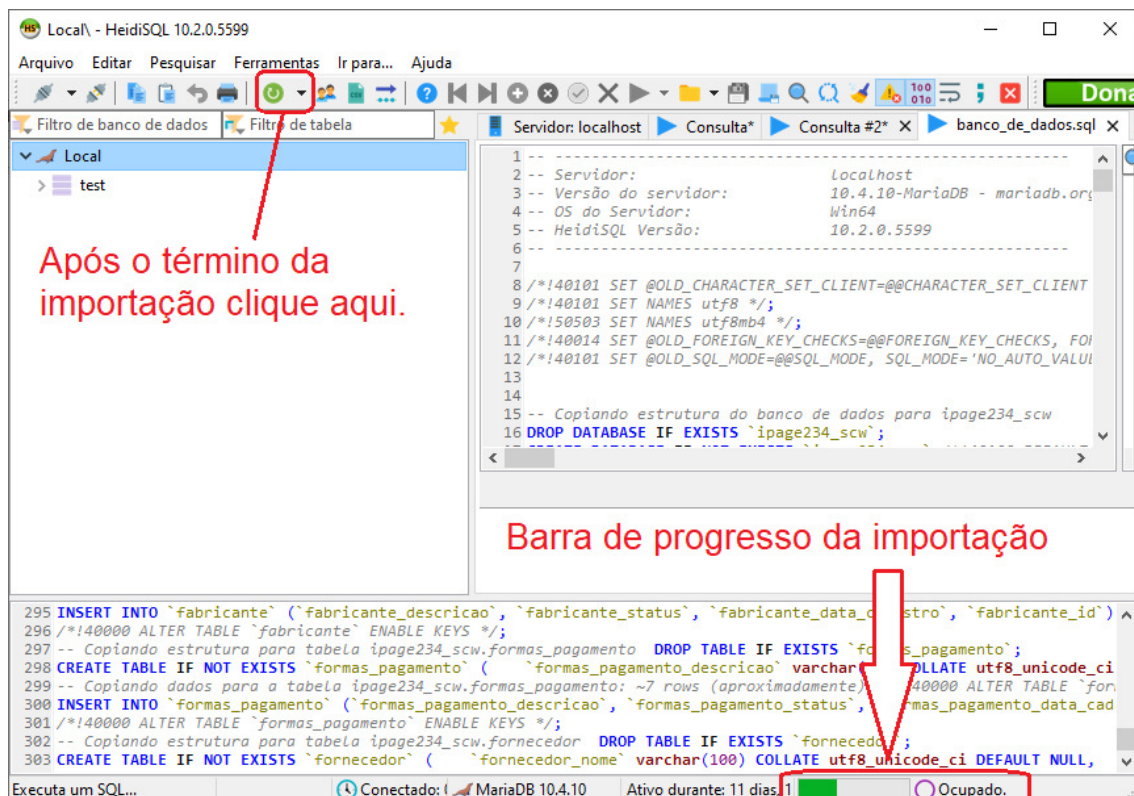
Local\ - HeidiSQL 10.2.0.5599

Arquivo Editar Pesquisar Ferramentas Ir para... Ajuda

Dona

Filtro de banco de dados Filtro de tabela

Servidor: localhost Consulta* Consulta #2* banco_de_dados.sql

Local
test

Após o término da importação clique aqui.

1 -- ------------------------------------------------------------
2 -- Servidor: localhost
3 -- Versão do servidor: 10.4.10-MariaDB - mariadb.org
4 -- OS do Servidor: Win64
5 -- HeidiSQL Versão: 10.2.0.5599
6 -- ------------------------------------------------------------
7
8 /*!40101 SET @OLD_CHARACTER_SET_CLIENT=@@CHARACTER_SET_CLIENT
9 /*!40101 SET NAMES utf8 */;
10 /*!50503 SET NAMES utf8mb4 */;
11 /*!40014 SET @OLD_FOREIGN_KEY_CHECKS=@@FOREIGN_KEY_CHECKS, FO
12 /*!40101 SET @OLD_SQL_MODE=@@SQL_MODE, SQL_MODE='NO_AUTO_VALU
13
14
15 -- Copiando estrutura do banco de dados para ipage234_scw
16 DROP DATABASE IF EXISTS `ipage234_scw`;

Barra de progresso da importação

295 INSERT INTO `fabricante` (`fabricante_descricao`, `fabricante_status`, `fabricante_data_c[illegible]stro`, `fabricante_id`)
296 /*!40000 ALTER TABLE `fabricante` ENABLE KEYS */;
297 -- Copiando estrutura para tabela ipage234_scw.formas_pagamento DROP TABLE IF EXISTS `fo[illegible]s_pagamento`;
298 CREATE TABLE IF NOT EXISTS `formas_pagamento` ( `formas_pagamento_descricao` varchar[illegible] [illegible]OLLATE utf8_unicode_ci
299 -- Copiando dados para a tabela ipage234_scw.formas_pagamento: ~7 rows (aproximadamente) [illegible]40000 ALTER TABLE `for
300 INSERT INTO `formas_pagamento` (`formas_pagamento_descricao`, `formas_pagamento_status`, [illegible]rmas_pagamento_data_cad
301 /*!40000 ALTER TABLE `formas_pagamento` ENABLE KEYS */;
302 -- Copiando estrutura para tabela ipage234_scw.fornecedor DROP TABLE IF EXISTS `fornecedo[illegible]`;
303 CREATE TABLE IF NOT EXISTS `fornecedor` ( `fornecedor_nome` varchar(100) COLLATE utf8_unicode_ci DEFAULT NULL,

Executa um SQL... Conectado: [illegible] MariaDB 10.4.10 Ativo durante: 11 dias, 1 Ocupado.